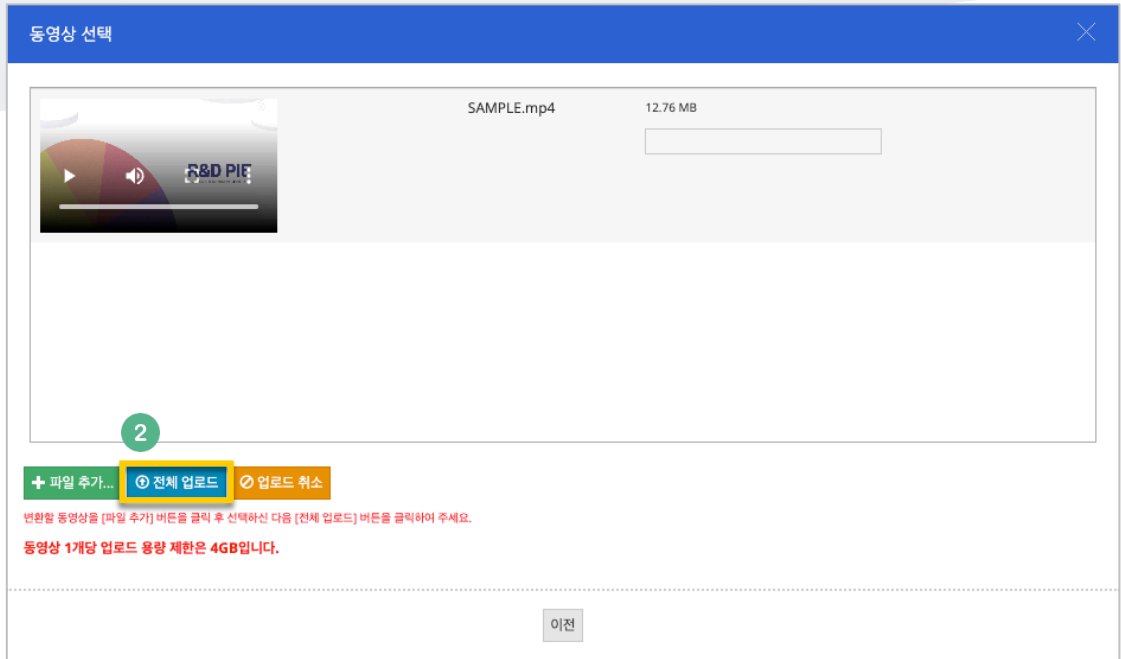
동영상 선택

R&D PIE

SAMPLE.mp4

12.76 MB

2

+ 파일 추가...

전체 업로드

업로드 취소

변환할 동영상을 [파일 추가] 버튼을 클릭 후 선택하신 다음 [전체 업로드] 버튼을 클릭하여 주세요.

동영상 1개당 업로드 용량 제한은 4GB입니다.

이전